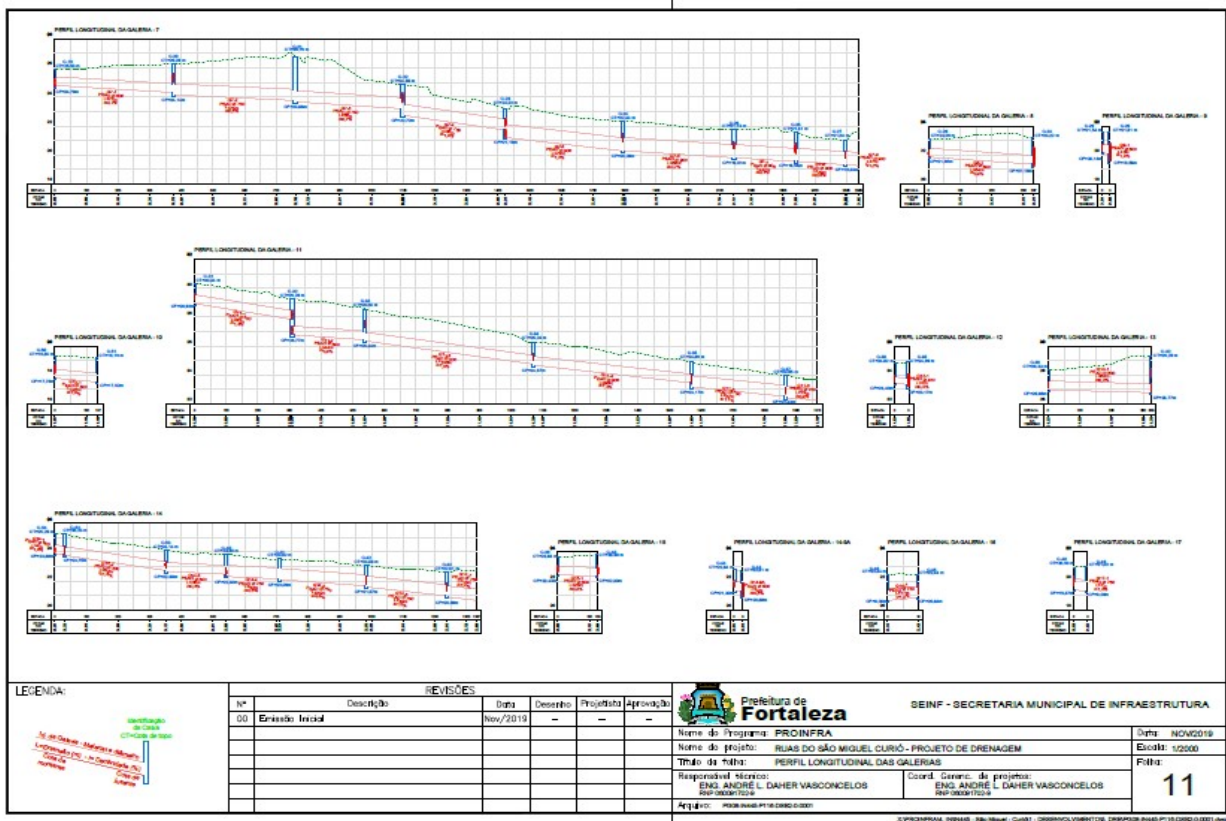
PERFIL LONGITUDINAL DA GALERIA - 7

PERFIL LONGITUDINAL DA GALERIA - 8

PERFIL LONGITUDINAL DA GALERIA - 9

PERFIL LONGITUDINAL DA GALERIA - 11

PERFIL LONGITUDINAL DA GALERIA - 10

PERFIL LONGITUDINAL DA GALERIA - 12

PERFIL LONGITUDINAL DA GALERIA - 13

PERFIL LONGITUDINAL DA GALERIA - 14

PERFIL LONGITUDINAL DA GALERIA - 15

PERFIL LONGITUDINAL DA GALERIA - 14A

PERFIL LONGITUDINAL DA GALERIA - 16

PERFIL LONGITUDINAL DA GALERIA - 17

LEGENDA:

Identificação da Caixa
CT=Cota de topo

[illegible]

REVISÕES

| Nº | Descrição | Data | Desenho | Projetista | Aprovação |
|---|---|---|---|---|---|
| 00 | Emissão Inicial | Nov/2019 | – | – | – |

Prefeitura de Fortaleza

SEINF - SECRETARIA MUNICIPAL DE INFRAESTRUTURA

Nome do Programa: PROINFRA
Data: NOV/2019
Nome do projeto: RUAS DO SÃO MIGUEL CURIÓ - PROJETO DE DRENAGEM
Escala: 1/2000
Título da folha: PERFIL LONGITUDINAL DAS GALERIAS
Folha:
Responsável técnico: ENG. ANDRÉ L. DAHER VASCONCELOS RNP 060091720-9
Coord. Gerenc. de projetos: ENG. ANDRÉ L. DAHER VASCONCELOS RNP 060091720-9
11
Arquivo: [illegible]